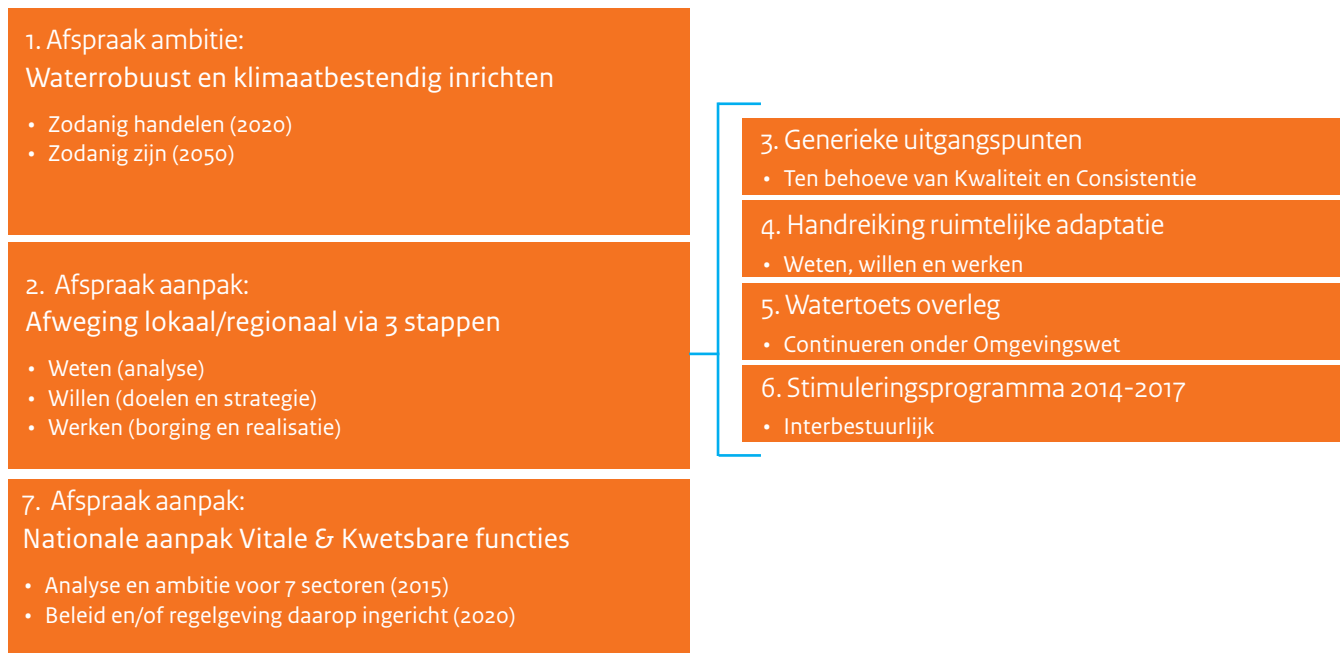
1. Afspraak ambitie:
Waterrobuust en klimaatbestendig inrichten

• Zodanig handelen (2020)
• Zodanig zijn (2050)

2. Afspraak aanpak:
Afweging lokaal/regionaal via 3 stappen

• Weten (analyse)
• Willen (doelen en strategie)
• Werken (borging en realisatie)

7. Afspraak aanpak:
Nationale aanpak Vitale & Kwetsbare functies

• Analyse en ambitie voor 7 sectoren (2015)
• Beleid en/of regelgeving daarop ingericht (2020)

3. Generieke uitgangspunten
• Ten behoeve van Kwaliteit en Consistentie

4. Handreiking ruimtelijke adaptatie
• Weten, willen en werken

5. Watertoets overleg
• Continueren onder Omgevingswet

6. Stimuleringsprogramma 2014-2017
• Interbestuurlijk